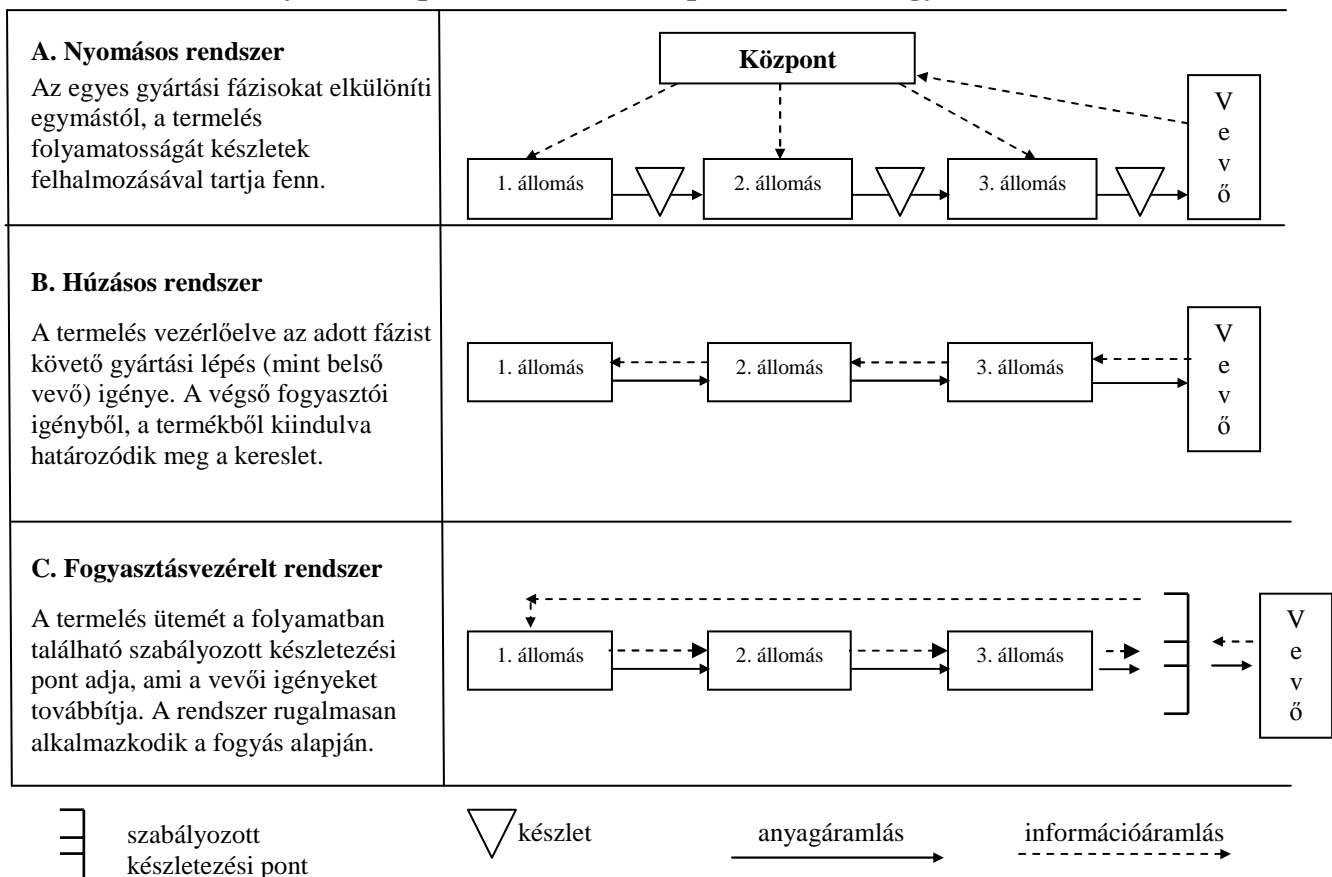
| | |
|---|---|
| **A. Nyomásos rendszer** Az egyes gyártási fázisokat elkülöníti egymástól, a termelés folyamatosságát készletek felhalmozásával tartja fenn. | **Központ** 1. állomás 2. állomás 3. állomás V e v ő |
| **B. Húzásos rendszer** A termelés vezérlőelve az adott fázist követő gyártási lépés (mint belső vevő) igénye. A végső fogyasztói igényből, a termékből kiindulva határozódik meg a kereslet. | 1. állomás 2. állomás 3. állomás V e v ő |
| **C. Fogyasztásvezérelt rendszer** A termelés ütemét a folyamatban található szabályozott készletezési pont adja, ami a vevői igényeket továbbítja. A rendszer rugalmasan alkalmazkodik a fogyás alapján. | 1. állomás 2. állomás 3. állomás V e v ő |

szabályozott készletezési pont

készlet

anyagáramlás

információáramlás